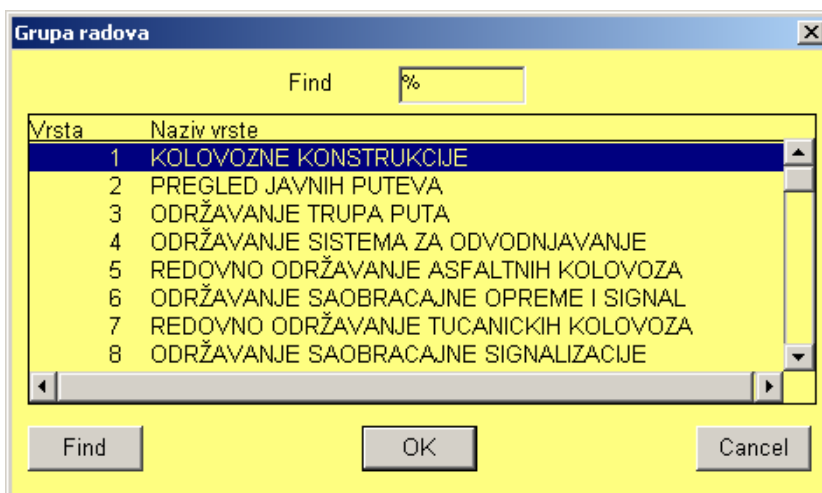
Grupa radova

Find %

| Vrsta | Naziv vrste |
|---|---|
| 1 | KOLOVOZNE KONSTRUKCIJE |
| 2 | PREGLED JAVNIH PUTEVA |
| 3 | ODRŽAVANJE TRUPA PUTA |
| 4 | ODRŽAVANJE SISTEMA ZA ODVODNJAVANJE |
| 5 | REDOVNO ODRŽAVANJE ASFALTNIH KOLOVOZA |
| 6 | ODRŽAVANJE SAOBRACAJNE OPREME I SIGNAL |
| 7 | REDOVNO ODRŽAVANJE TUCANICKIH KOLOVOZA |
| 8 | ODRŽAVANJE SAOBRACAJNE SIGNALIZACIJE |

Find OK Cancel